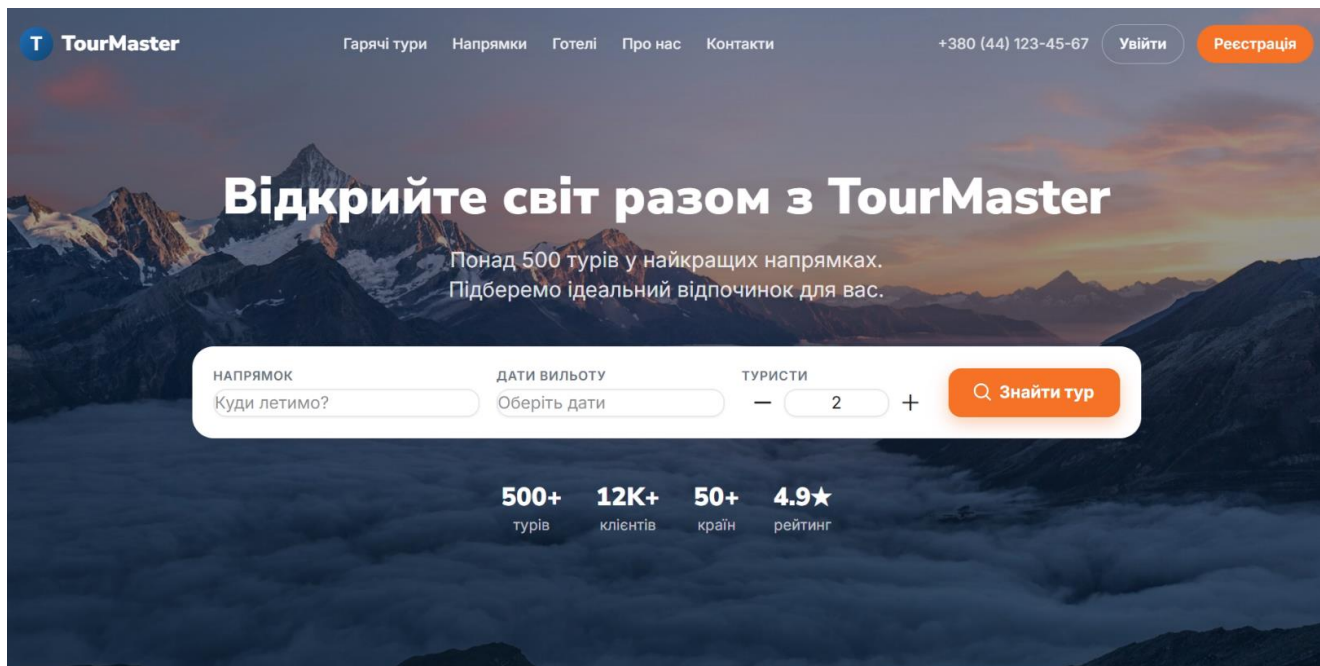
T TourMaster

Гарячі тури Напрямки Готелі Про нас Контакти

+380 (44) 123-45-67 Увійти Реєстрація

Відкрийте світ разом з TourMaster

Понад 500 турів у найкращих напрямках. Підберемо ідеальний відпочинок для вас.

НАПРЯМОК
Куди летимо?

ДАТИ ВИЛЬОТУ
Оберіть дати

ТУРИСТИ
— 2 +

Знайти тур

500+ турів

12K+ клієнтів

50+ країн

4.9★ рейтинг